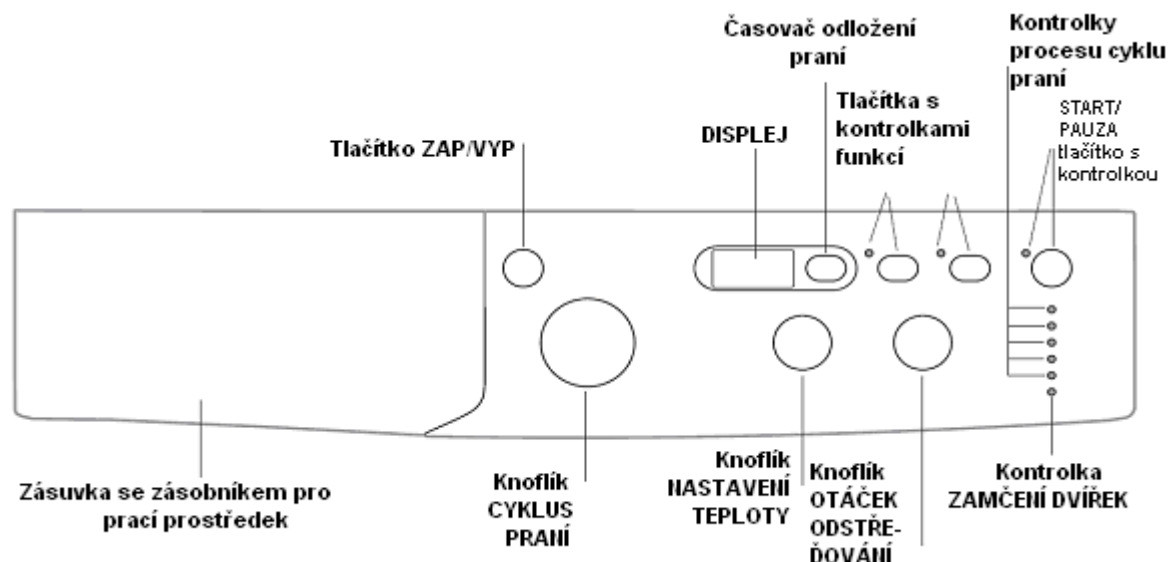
Časovač odložení praní

Kontrolky procesu cyklu praní

Tlačítka s kontrolkami funkcí

START/ PAUZA tlačítko s kontrolkou

DISPLEJ

Tlačítko ZAP/VYP

Zásuvka se zásobníkem pro prací prostředek

Knoflík CYKLUS PRANÍ

Knoflík NASTAVENÍ TEPLOTY

Knoflík OTÁČEK ODSTŘEĎOVÁNÍ

Kontrolka ZAMČENÍ DVÍŘEK